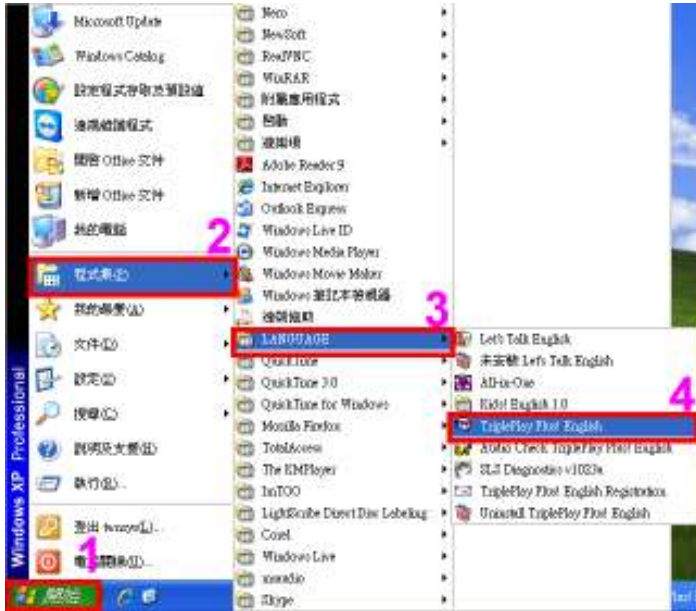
Microsoft Update
Windows Catalog
設定程式存取及預設值
遠端協助程式
開啟 Office 文件
新增 Office 文件
我的電腦
2
程式集(P)
我的最愛(A)
文件(D)
設定(S)
搜尋(C)
說明及支援(H)
執行(R)...
登出 wenyu(L)...
電腦關機(U)...
1
開始
Windows XP Professional

Nero
NewSoft
RealVNC
WinRAR
附屬應用程式
啟動
遊戲
Adobe Reader 9
Internet Explorer
Outlook Express
Windows Live ID
Windows Media Player
Windows Movie Maker
Windows 潘記本發機器
遠端協助
3
LANGUAGE
QuickTime
QuickTime 3.0
QuickTime for Windows
Mozilla Firefox
TotalAccess
The KMPlayer
InTOO
LightScribe Direct Disc Labeling
Corel
Windows Live
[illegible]
Skype

Let's Talk English
未安裝 Let's Talk English
All-in-One
Kids! English 1.0
4
TriplePlay Plus! English
Audio Check TriplePlay Plus! English
SLS Diagnostics v1023a
TriplePlay Plus! English Registration
Uninstall TriplePlay Plus! English